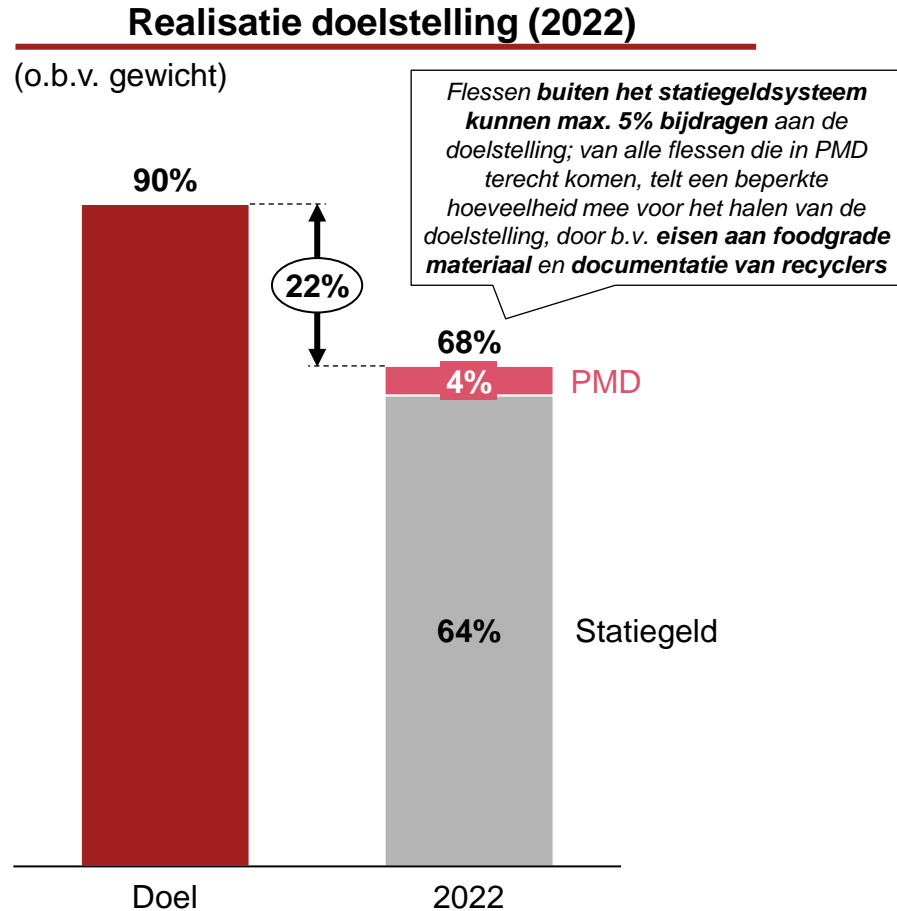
Realisatie doelstelling (2022)

(o.b.v. gewicht)

Flessen buiten het statiegeldsysteem kunnen max. 5% bijdragen aan de doelstelling; van alle flessen die in PMD terecht komen, telt een beperkte hoeveelheid mee voor het halen van de doelstelling, door b.v. eisen aan foodgrade materiaal en documentatie van recyclers

90%

22%

68%

4%

PMD

64%

Statiegeld

Doel

2022